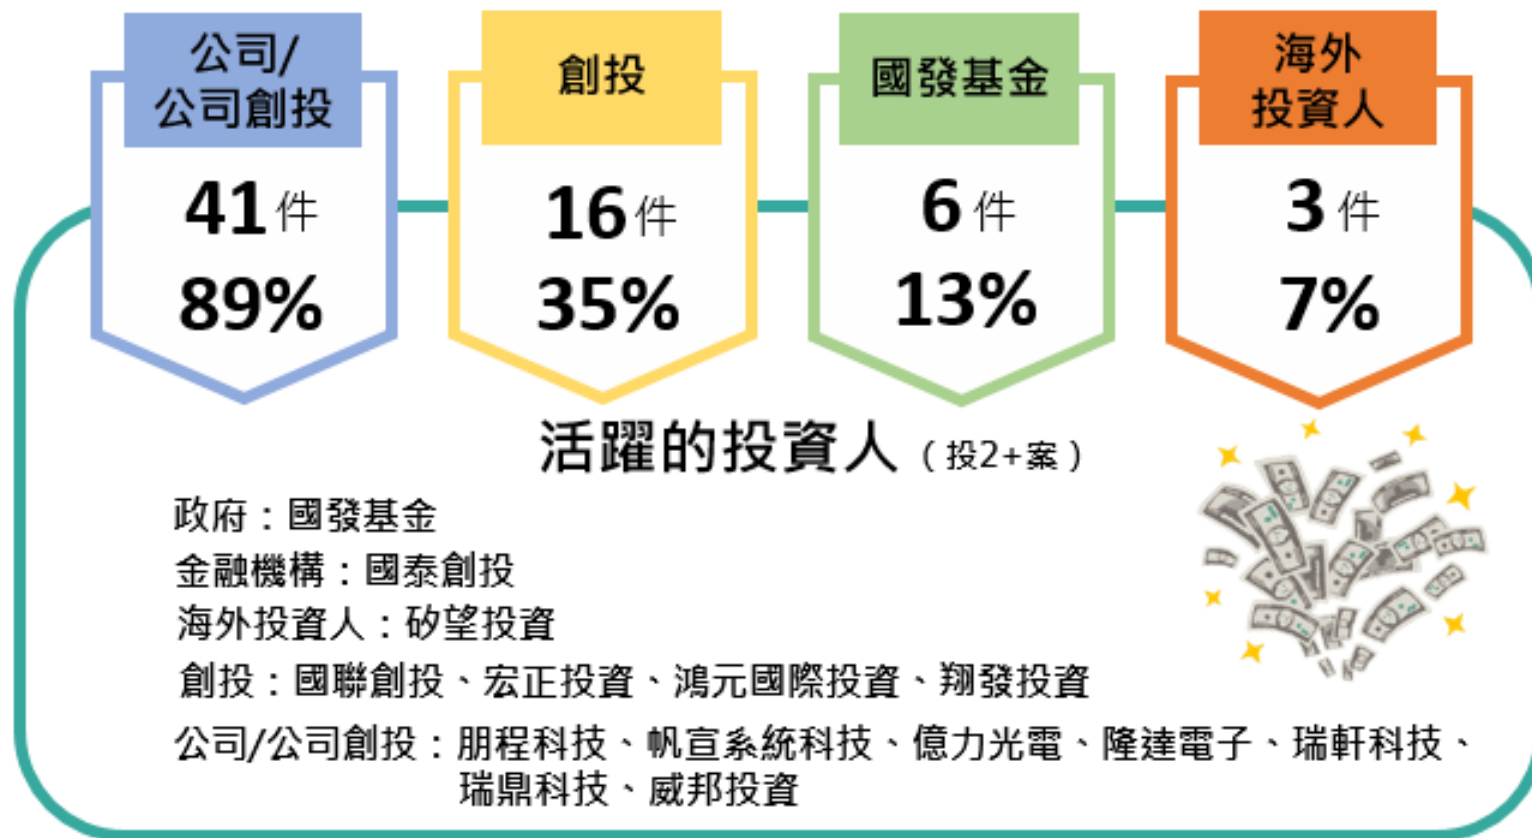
公司/公司創投

41件

89%

創投

16件

35%

國發基金

6件

13%

海外投資人

3件

7%

活躍的投資人（投2+案）

政府：國發基金
金融機構：國泰創投
海外投資人：矽望投資
創投：國聯創投、宏正投資、鴻元國際投資、翔發投資
公司/公司創投：朋程科技、帆宣系統科技、億力光電、隆達電子、瑞軒科技、瑞鼎科技、威邦投資